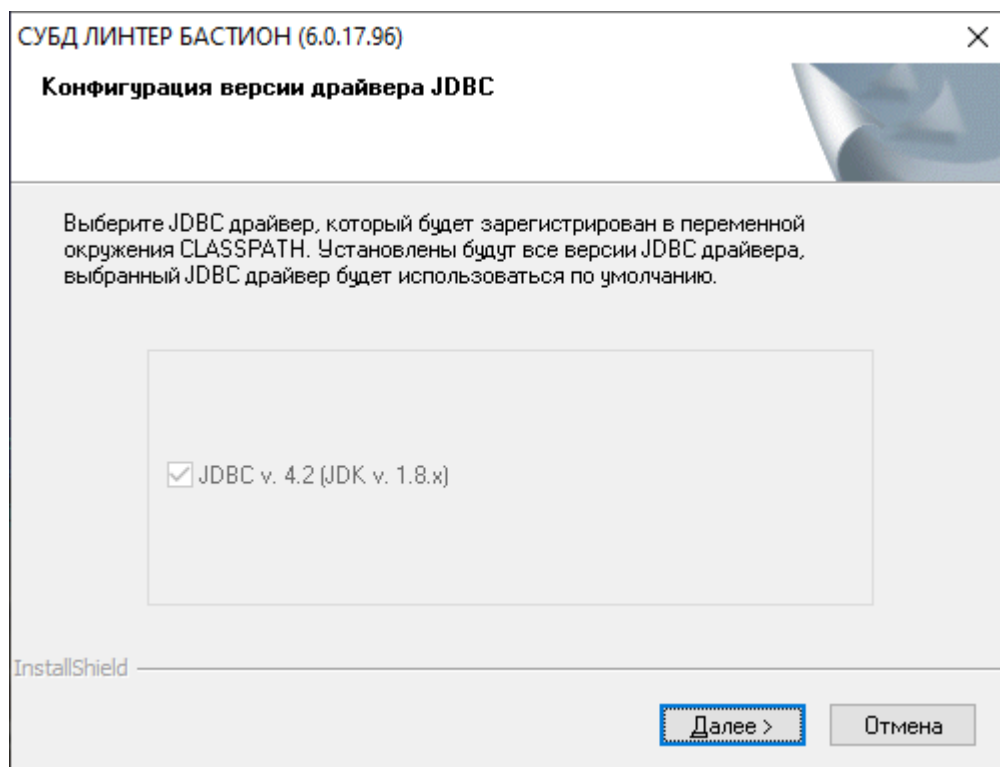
СУБД ЛИНТЕР БАСТИОН (6.0.17.96)

×

Конфигурация версии драйвера JDBC

Выберите JDBC драйвер, который будет зарегистрирован в переменной окружения CLASSPATH. Установлены будут все версии JDBC драйвера, выбранный JDBC драйвер будет использоваться по умолчанию.

☑ JDBC v. 4.2 (JDK v. 1.8.x)

InstallShield

Далее >

Отмена